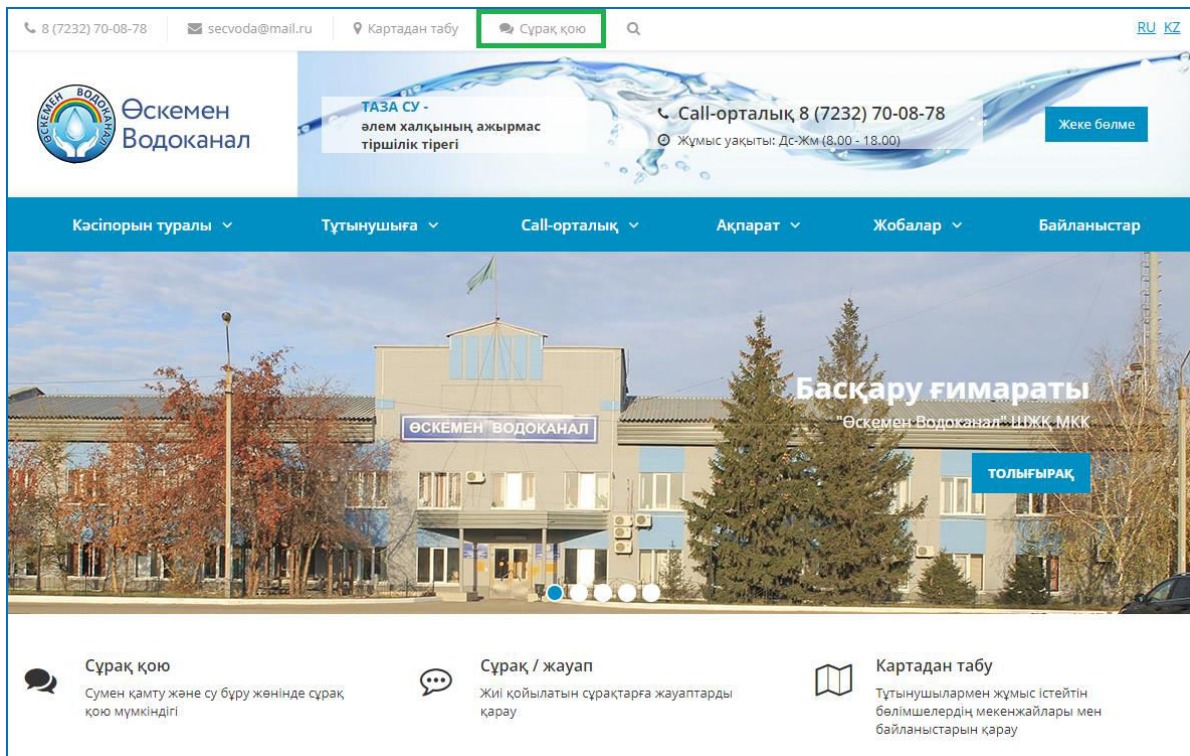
8 (7232) 70-08-78 secvoda@mail.ru Картадан табу Сұрақ қою RU KZ

ӨСКЕМЕН ВОДОКАНАЛ
Өскемен Водоканал

ТАЗА СУ -
әлем халқының ажырмас тіршілік тірегі

Call-орталық 8 (7232) 70-08-78
Жұмыс уақыты: Дс-Жм (8.00 - 18.00)

Жеке бөлме

Кәсіпорын туралы Тұтынушыға Call-орталық Ақпарат Жобалар Байланыстар

ӨСКЕМЕН ВОДОКАНАЛ

Басқару ғимараты
"Өскемен Водоканал" ШЖҚ МКК

ТОЛЫҒЫРАҚ

Сұрақ қою
Сумен қамту және су бұру жөнінде сұрақ қою мүмкіндігі

Сұрақ / жауап
Жиі қойылатын сұрақтарға жауаптарды қарау

Картадан табу
Тұтынушылармен жұмыс істейтін бөлімшелердің мекенжайлары мен байланыстарын қарау